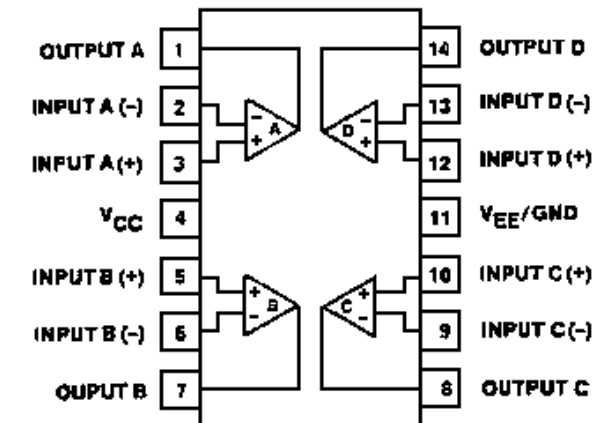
OUTPUT A 1
INPUT A (−) 2
INPUT A (+) 3
$V_{CC}$ 4
INPUT B (+) 5
INPUT B (−) 6
OUPUT B 7

14 OUTPUT D
13 INPUT D (−)
12 INPUT D (+)
11 $V_{EE}$/GND
10 INPUT C (+)
9 INPUT C (−)
8 OUTPUT C

− + A
− + D
+ − B
+ − C